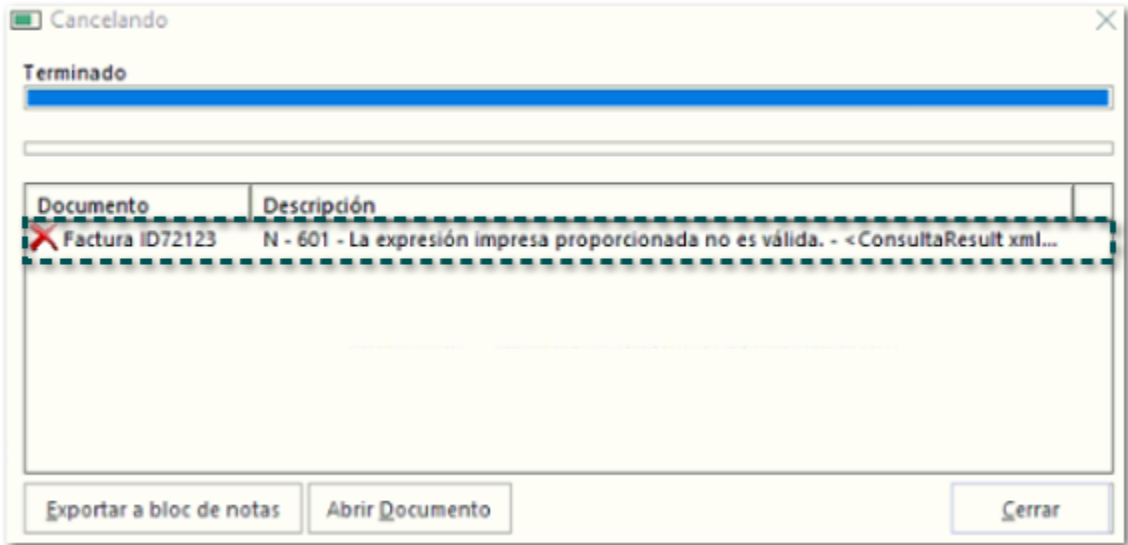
Cancelando

Terminado

| Documento | Descripción |
|---|---|
| Factura ID72123 | N - 601 - La expresión impresa proporcionada no es válida. - <ConsultaResult xml... |

Exportar a bloc de notas

Abrir Documento

Cerrar